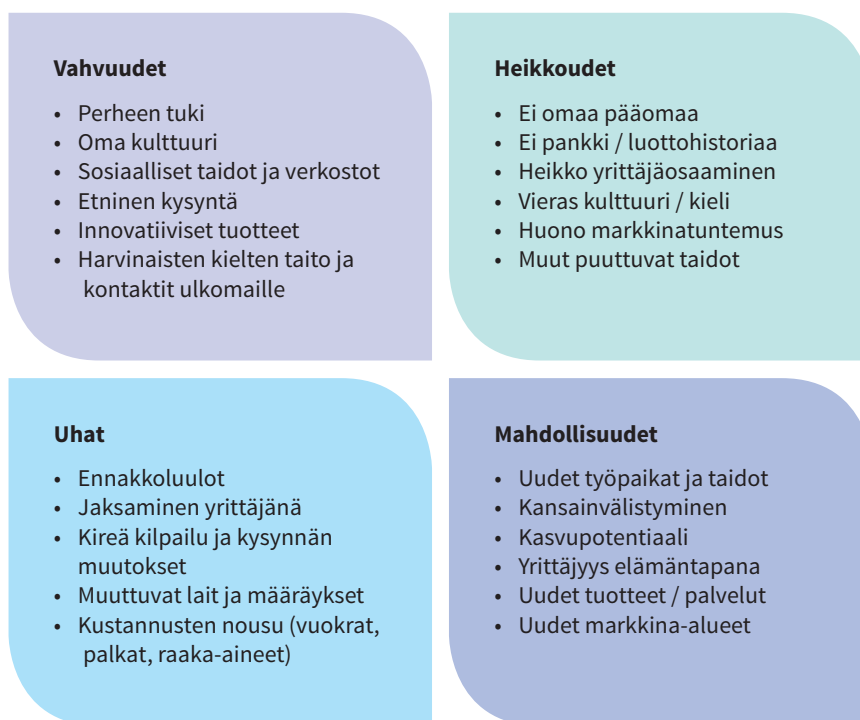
Vahvuudet

- Perheen tuki
- Oma kulttuuri
- Sosiaaliset taidot ja verkostot
- Etninen kysyntä
- Innovatiiviset tuotteet
- Harvinaisten kielten taito ja kontaktit ulkomaille

Heikkoudet

- Ei omaa pääomaa
- Ei pankki / luottohistoriaa
- Heikko yrittäjäosaaminen
- Vieras kulttuuri / kieli
- Huono markkinatuntemus
- Muut puuttuvat taidot

Uhat

- Ennakkoluulot
- Jaksaminen yrittäjänä
- Kireä kilpailu ja kysynnän muutokset
- Muuttuvat lait ja määräykset
- Kustannusten nousu (vuokrat, palkat, raaka-aineet)

Mahdollisuudet

- Uudet työpaikat ja taidot
- Kansainvälistyminen
- Kasvupotentiaali
- Yrittäjyys elämäntapana
- Uudet tuotteet / palvelut
- Uudet markkina-alueet